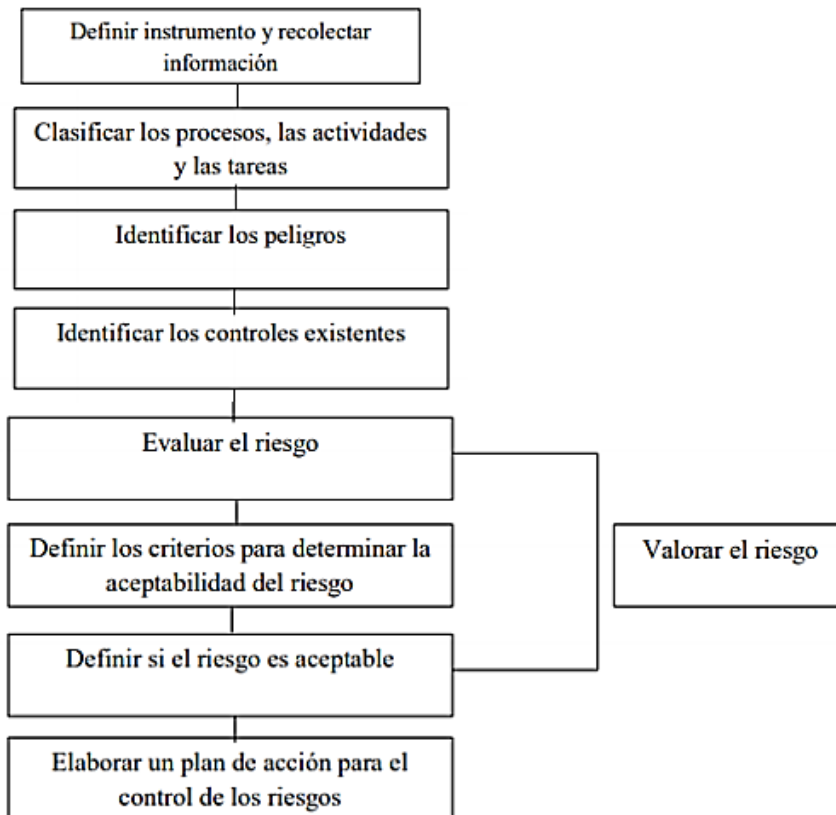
Definir instrumento y recolectar información

Clasificar los procesos, las actividades y las tareas

Identificar los peligros

Identificar los controles existentes

Evaluar el riesgo

Definir los criterios para determinar la aceptabilidad del riesgo

Valorar el riesgo

Definir si el riesgo es aceptable

Elaborar un plan de acción para el control de los riesgos